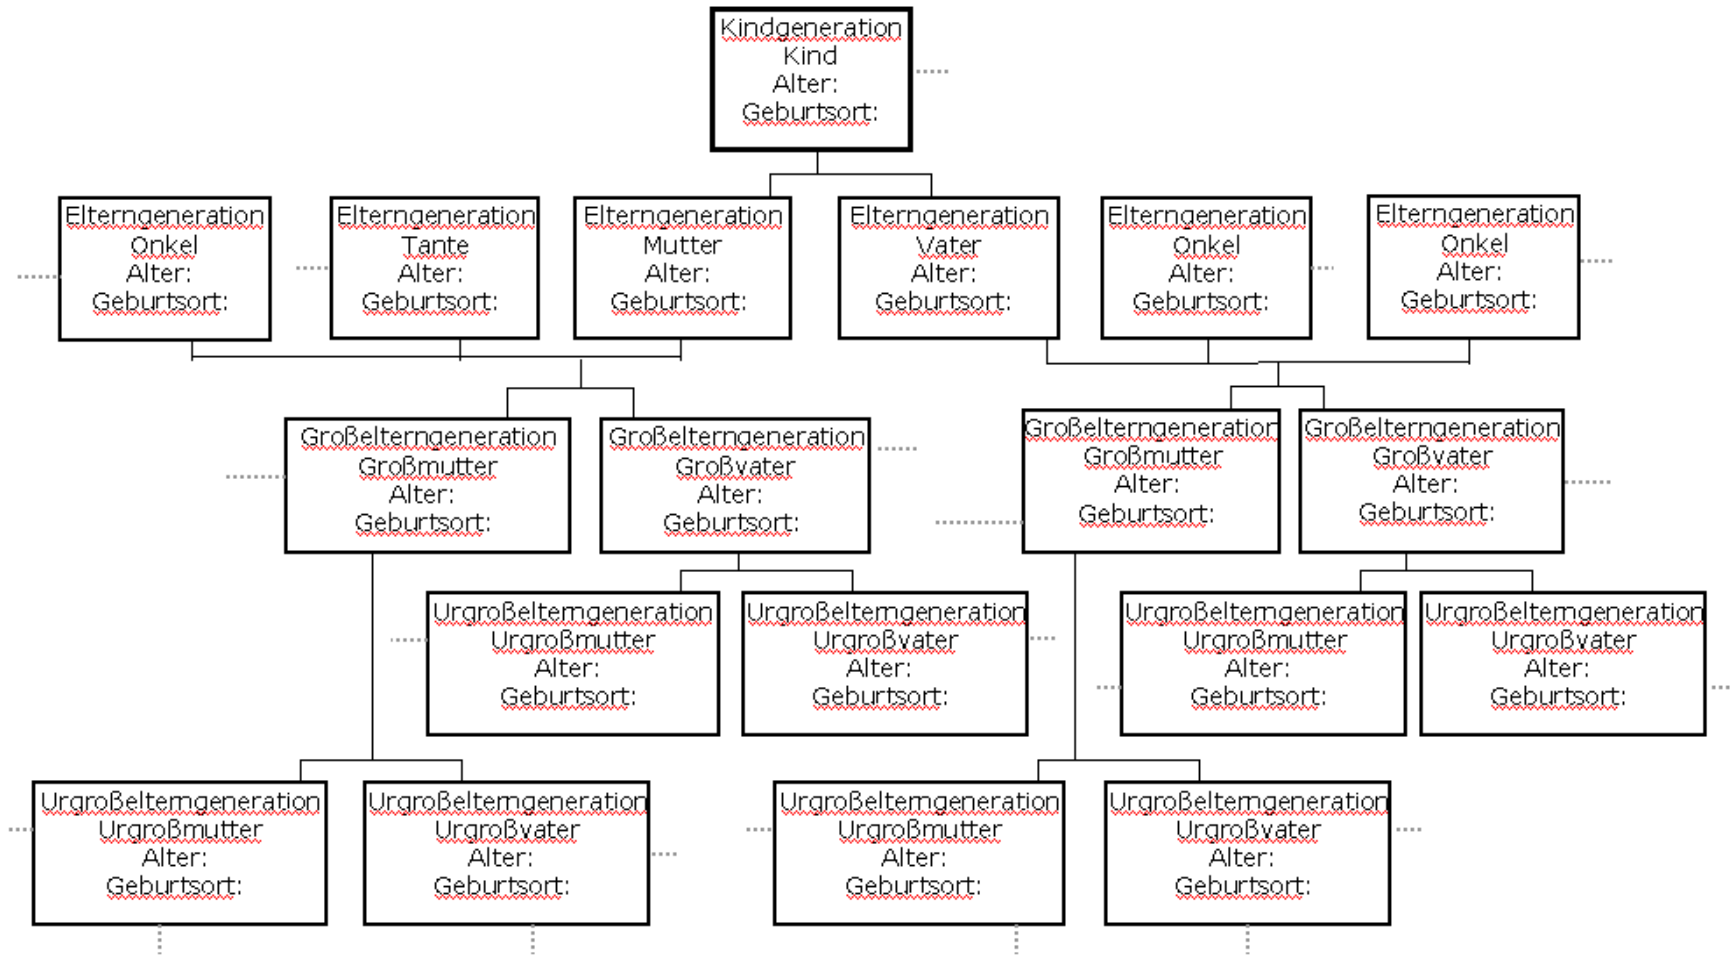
Kindgeneration
Kind
Alter:
Geburtsort:

Elterngeneration
Onkel
Alter:
Geburtsort:

Elterngeneration
Tante
Alter:
Geburtsort:

Elterngeneration
Mutter
Alter:
Geburtsort:

Elterngeneration
Vater
Alter:
Geburtsort:

Elterngeneration
Onkel
Alter:
Geburtsort:

Elterngeneration
Onkel
Alter:
Geburtsort:

Großelterngeneration
Großmutter
Alter:
Geburtsort:

Großelterngeneration
Großvater
Alter:
Geburtsort:

Großelterngeneration
Großmutter
Alter:
Geburtsort:

Großelterngeneration
Großvater
Alter:
Geburtsort:

Urgroßelterngeneration
Urgroßmutter
Alter:
Geburtsort:

Urgroßelterngeneration
Urgroßvater
Alter:
Geburtsort:

Urgroßelterngeneration
Urgroßmutter
Alter:
Geburtsort:

Urgroßelterngeneration
Urgroßvater
Alter:
Geburtsort:

Urgroßelterngeneration
Urgroßmutter
Alter:
Geburtsort:

Urgroßelterngeneration
Urgroßvater
Alter:
Geburtsort:

Urgroßelterngeneration
Urgroßmutter
Alter:
Geburtsort:

Urgroßelterngeneration
Urgroßvater
Alter:
Geburtsort: